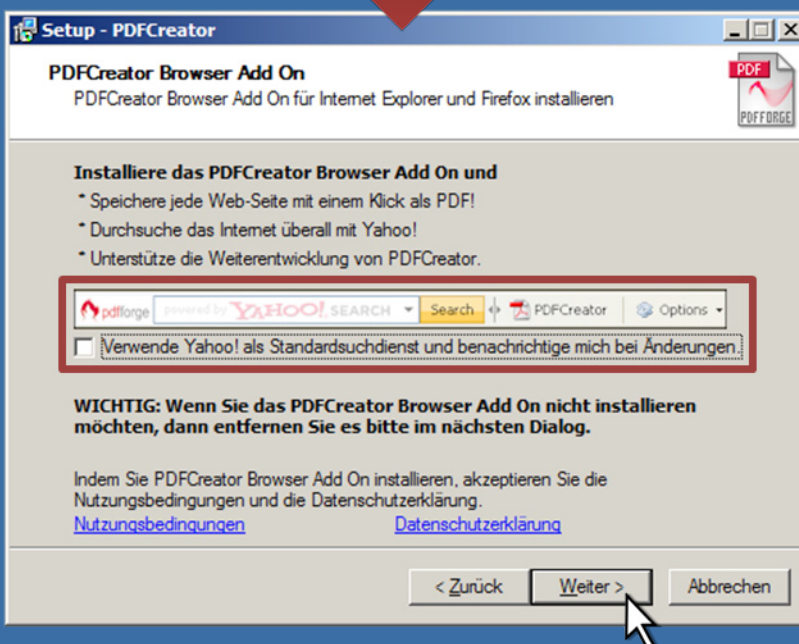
Setup - PDFCreator

PDFCreator Browser Add On

PDFCreator Browser Add On für Internet Explorer und Firefox installieren

PDF
PDFFORGE

Installiere das PDFCreator Browser Add On und

• Speichere jede Web-Seite mit einem Klick als PDF!

• Durchsuche das Internet überall mit Yahoo!

• Unterstütze die Weiterentwicklung von PDFCreator.

pdfforge powered by YAHOO! SEARCH Search PDFCreator Options

Verwende Yahoo! als Standardsuchdienst und benachrichtige mich bei Änderungen.

WICHTIG: Wenn Sie das PDFCreator Browser Add On nicht installieren möchten, dann entfernen Sie es bitte im nächsten Dialog.

Indem Sie PDFCreator Browser Add On installieren, akzeptieren Sie die Nutzungsbedingungen und die Datenschutzerklärung.

Nutzungsbedingungen Datenschutzerklärung

< Zurück Weiter > Abbrechen